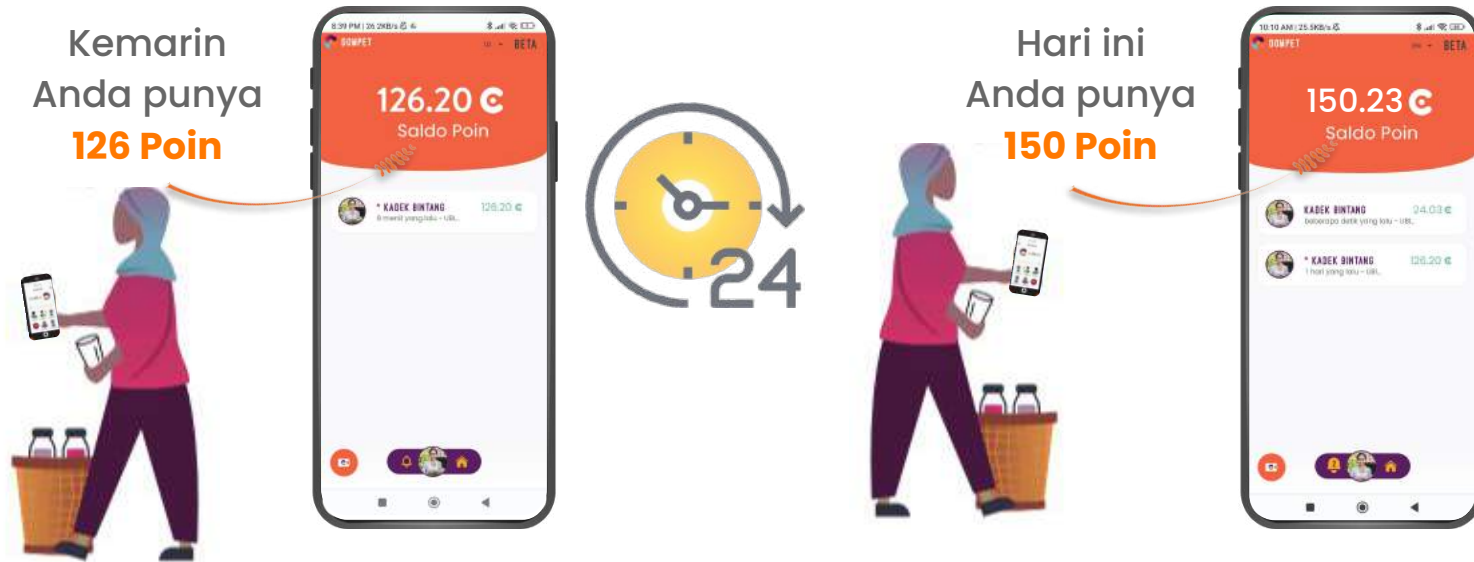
Kemarin
Anda punya
126 Poin

8:39 PM | 26.2KB/s
DOMPET
BETA
126.20
Saldo Poin

* KADEK BINTANG
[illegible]
126.20

24

Hari ini
Anda punya
150 Poin

10:10 AM | 25.5KB/s
DOMPET
BETA
150.23
Saldo Poin

KADEK BINTANG
beberapa detik yang lalu - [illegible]
24.03

* KADEK BINTANG
1 hari yang lalu - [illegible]
126.20